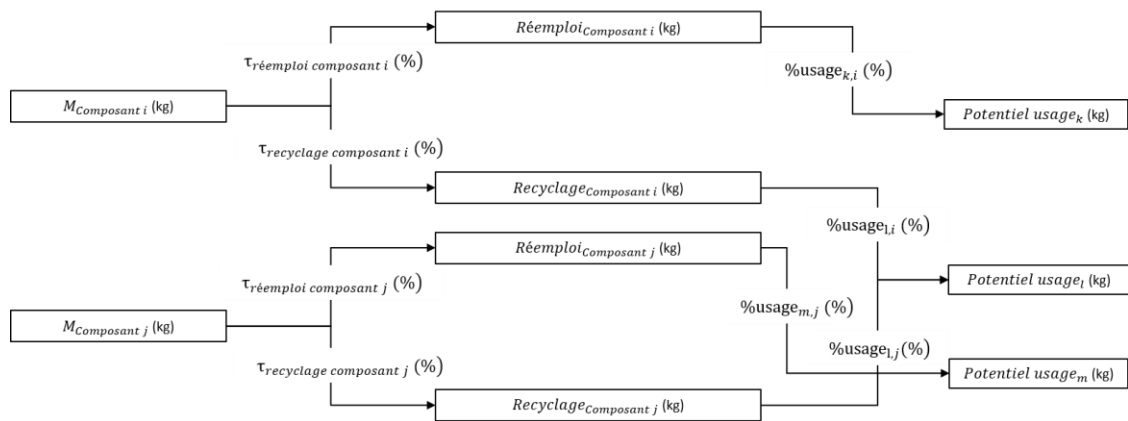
$Réemploi_{Composant\ i}$ (kg)

$\tau_{réemploi\ composant\ i}$ (%)

%usage$_{k,i}$ (%)

$M_{Composant\ i}$ (kg)

$Potentiel\ usage_k$ (kg)

$\tau_{recyclage\ composant\ i}$ (%)

$Recyclage_{Composant\ i}$ (kg)

%usage$_{l,i}$ (%)

$Réemploi_{Composant\ j}$ (kg)

$Potentiel\ usage_l$ (kg)

$\tau_{réemploi\ composant\ j}$ (%)

%usage$_{m,j}$ (%)

$M_{Composant\ j}$ (kg)

%usage$_{l,j}$ (%)

$\tau_{recyclage\ composant\ j}$ (%)

$Potentiel\ usage_m$ (kg)

$Recyclage_{Composant\ j}$ (kg)